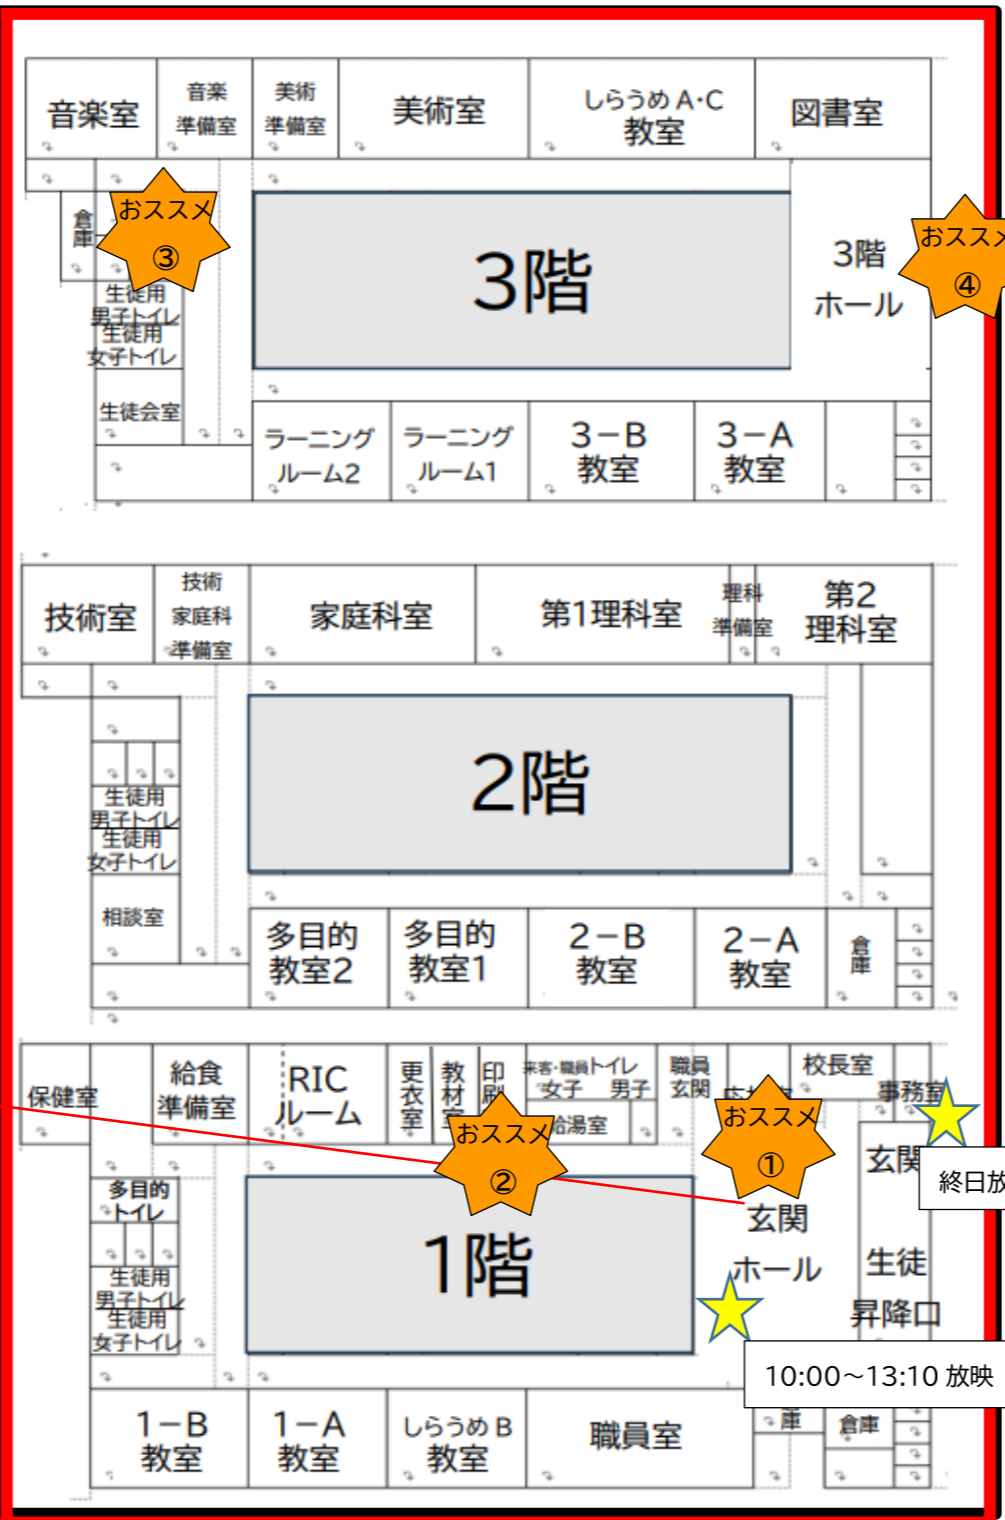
音楽室
音楽準備室
美術準備室
美術室
しらうめA·C教室
図書室
倉庫
おススメ
③
3階
おススメ
④
3階ホール
生徒用男子トイレ
生徒用女子トイレ
生徒会室
ラーニングルーム2
ラーニングルーム1
3−B教室
3−A教室

技術室
技術家庭科準備室
家庭科室
第1理科室
理科準備室
第2理科室
2階
生徒用男子トイレ
生徒用女子トイレ
相談室
多目的教室2
多目的教室1
2−B教室
2−A教室
倉庫

保健室
給食準備室
RICルーム
更衣室
教材室
印刷
来客·職員トイレ 女子 男子
給湯室
職員玄関
校長室
事務室
おススメ
②
おススメ
①
玄関
終日放
多目的トイレ
1階
玄関ホール
生徒昇降口
生徒用男子トイレ
生徒用女子トイレ
10:00〜13:10 放映
1−B教室
1−A教室
しらうめB教室
職員室
庫
倉庫